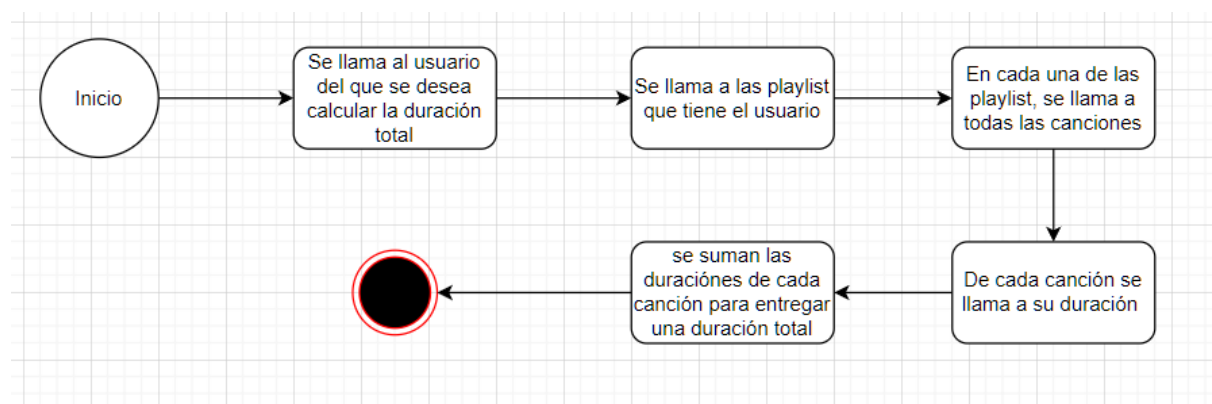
Inicio

Se llama al usuario del que se desea calcular la duración total

Se llama a las playlist que tiene el usuario

En cada una de las playlist, se llama a todas las canciones

De cada canción se llama a su duración

se suman las duraciónes de cada canción para entregar una duración total